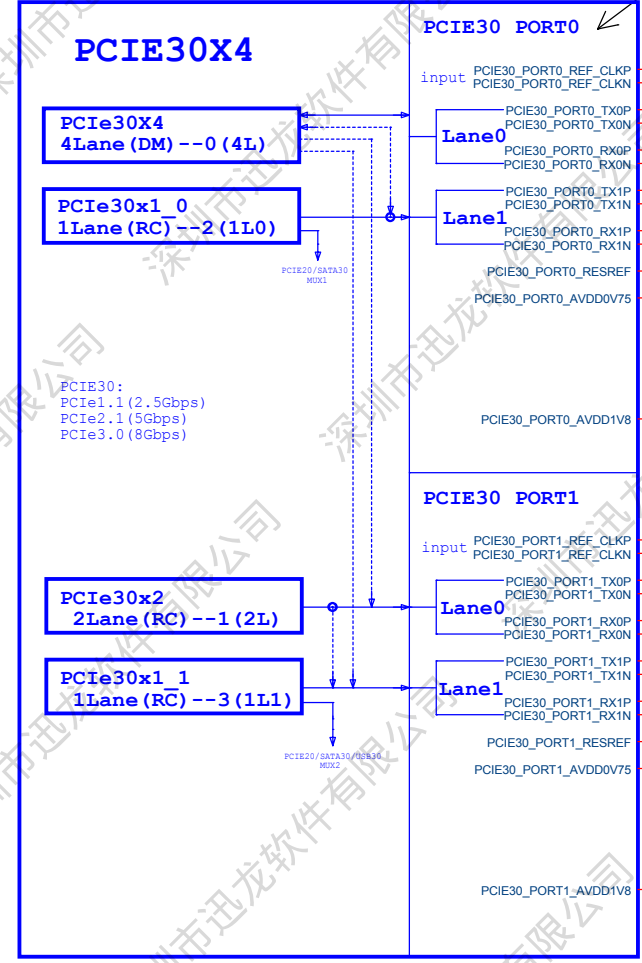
PCIE30X4

PCIe30X4
4Lane(DM)--0(4L)

PCIe30x1_0
1Lane(RC)--2(1L0)

PCIE20/SATA30
MUX1

PCIE30:
PCIe1.1(2.5Gbps)
PCIe2.1(5Gbps)
PCIe3.0(8Gbps)

PCIe30x2
2Lane(RC)--1(2L)

PCIe30x1_1
1Lane(RC)--3(1L1)

PCIE20/SATA30/USB30
MUX2

PCIE30 PORT0

input PCIE30_PORT0_REF_CLKP
PCIE30_PORT0_REF_CLKN

Lane0
PCIE30_PORT0_TX0P
PCIE30_PORT0_TX0N
PCIE30_PORT0_RX0P
PCIE30_PORT0_RX0N

Lane1
PCIE30_PORT0_TX1P
PCIE30_PORT0_TX1N
PCIE30_PORT0_RX1P
PCIE30_PORT0_RX1N

PCIE30_PORT0_RESREF
PCIE30_PORT0_AVDD0V75
PCIE30_PORT0_AVDD1V8

PCIE30 PORT1

input PCIE30_PORT1_REF_CLKP
PCIE30_PORT1_REF_CLKN

Lane0
PCIE30_PORT1_TX0P
PCIE30_PORT1_TX0N
PCIE30_PORT1_RX0P
PCIE30_PORT1_RX0N

Lane1
PCIE30_PORT1_TX1P
PCIE30_PORT1_TX1N
PCIE30_PORT1_RX1P
PCIE30_PORT1_RX1N

PCIE30_PORT1_RESREF
PCIE30_PORT1_AVDD0V75
PCIE30_PORT1_AVDD1V8

深圳市迅龙软件有限公司